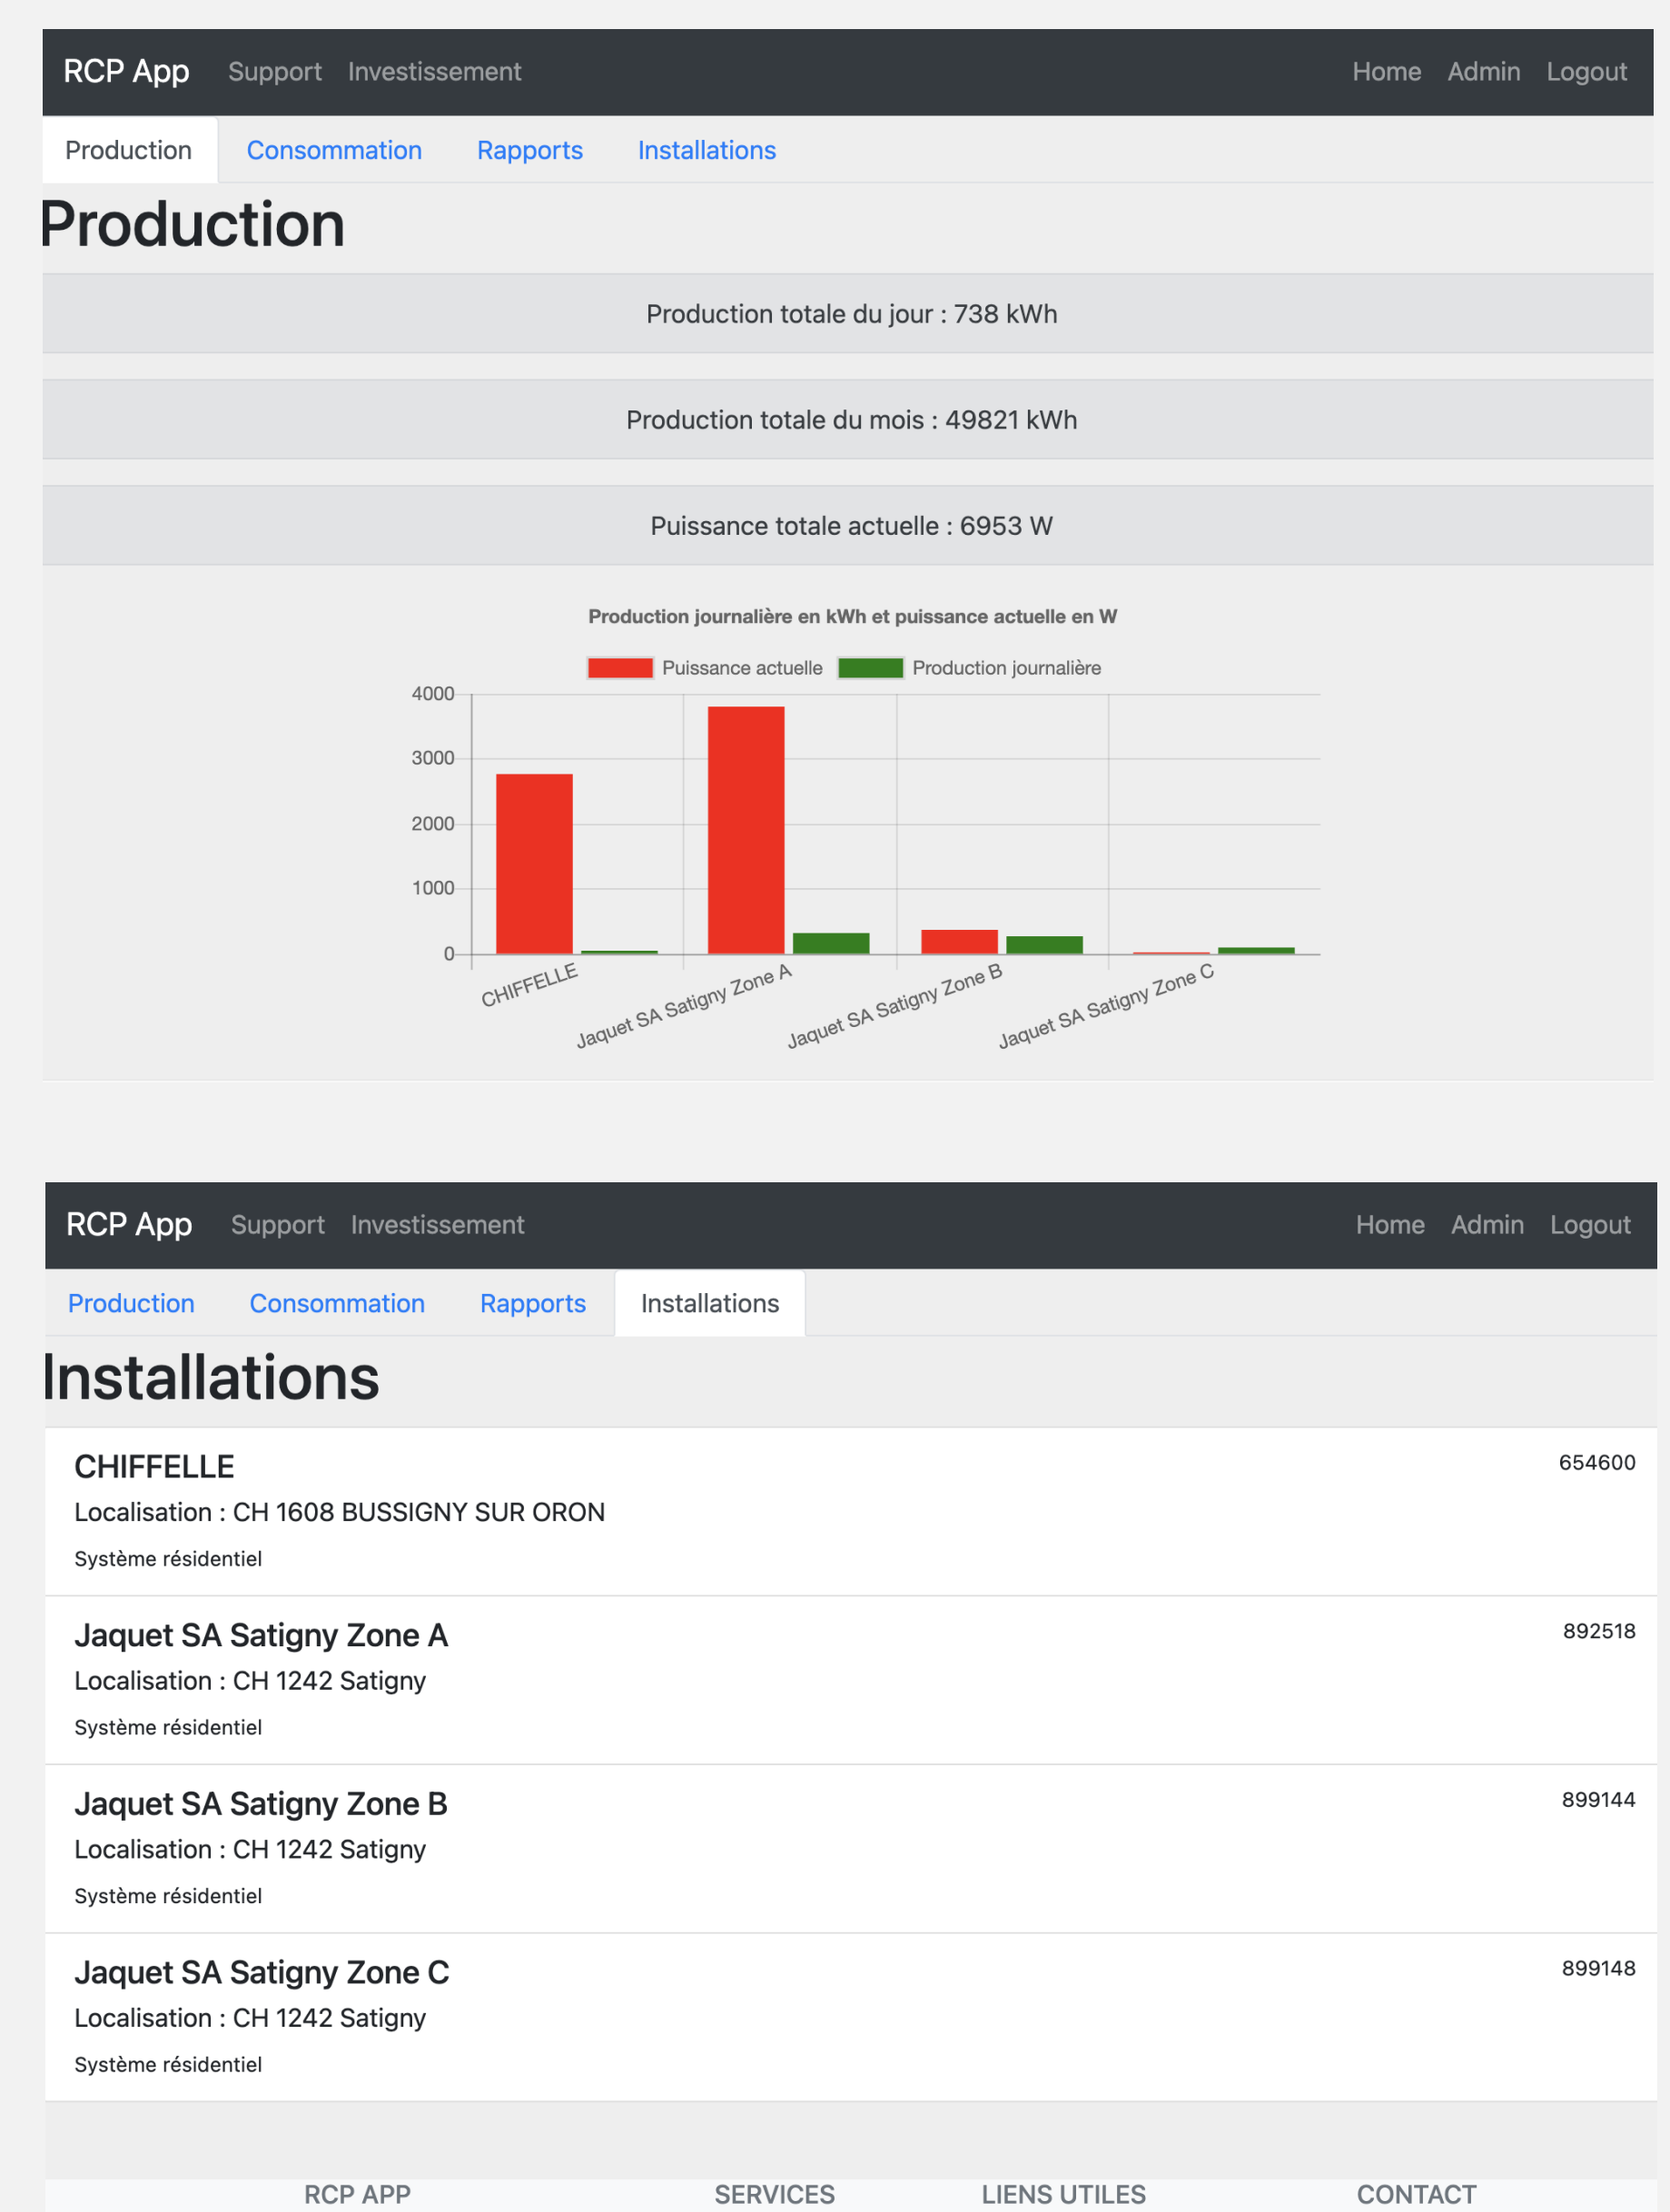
RCP App Support Investissement Home Admin Logout

Production Consommation Rapports Installations

Production

Production totale du jour : 738 kWh

Production totale du mois : 49821 kWh

Puissance totale actuelle : 6953 W

Production journalière en kWh et puissance actuelle en W

Puissance actuelle Production journalière

4000
3000
2000
1000
0

CHIFFELLE
Jaquet SA Satigny Zone A
Jaquet SA Satigny Zone B
Jaquet SA Satigny Zone C

RCP App Support Investissement Home Admin Logout

Production Consommation Rapports Installations

Installations

CHIFFELLE
654600
Localisation : CH 1608 BUSSIGNY SUR ORON
Système résidentiel

Jaquet SA Satigny Zone A
892518
Localisation : CH 1242 Satigny
Système résidentiel

Jaquet SA Satigny Zone B
899144
Localisation : CH 1242 Satigny
Système résidentiel

Jaquet SA Satigny Zone C
899148
Localisation : CH 1242 Satigny
Système résidentiel

RCP APP SERVICES LIENS UTILES CONTACT